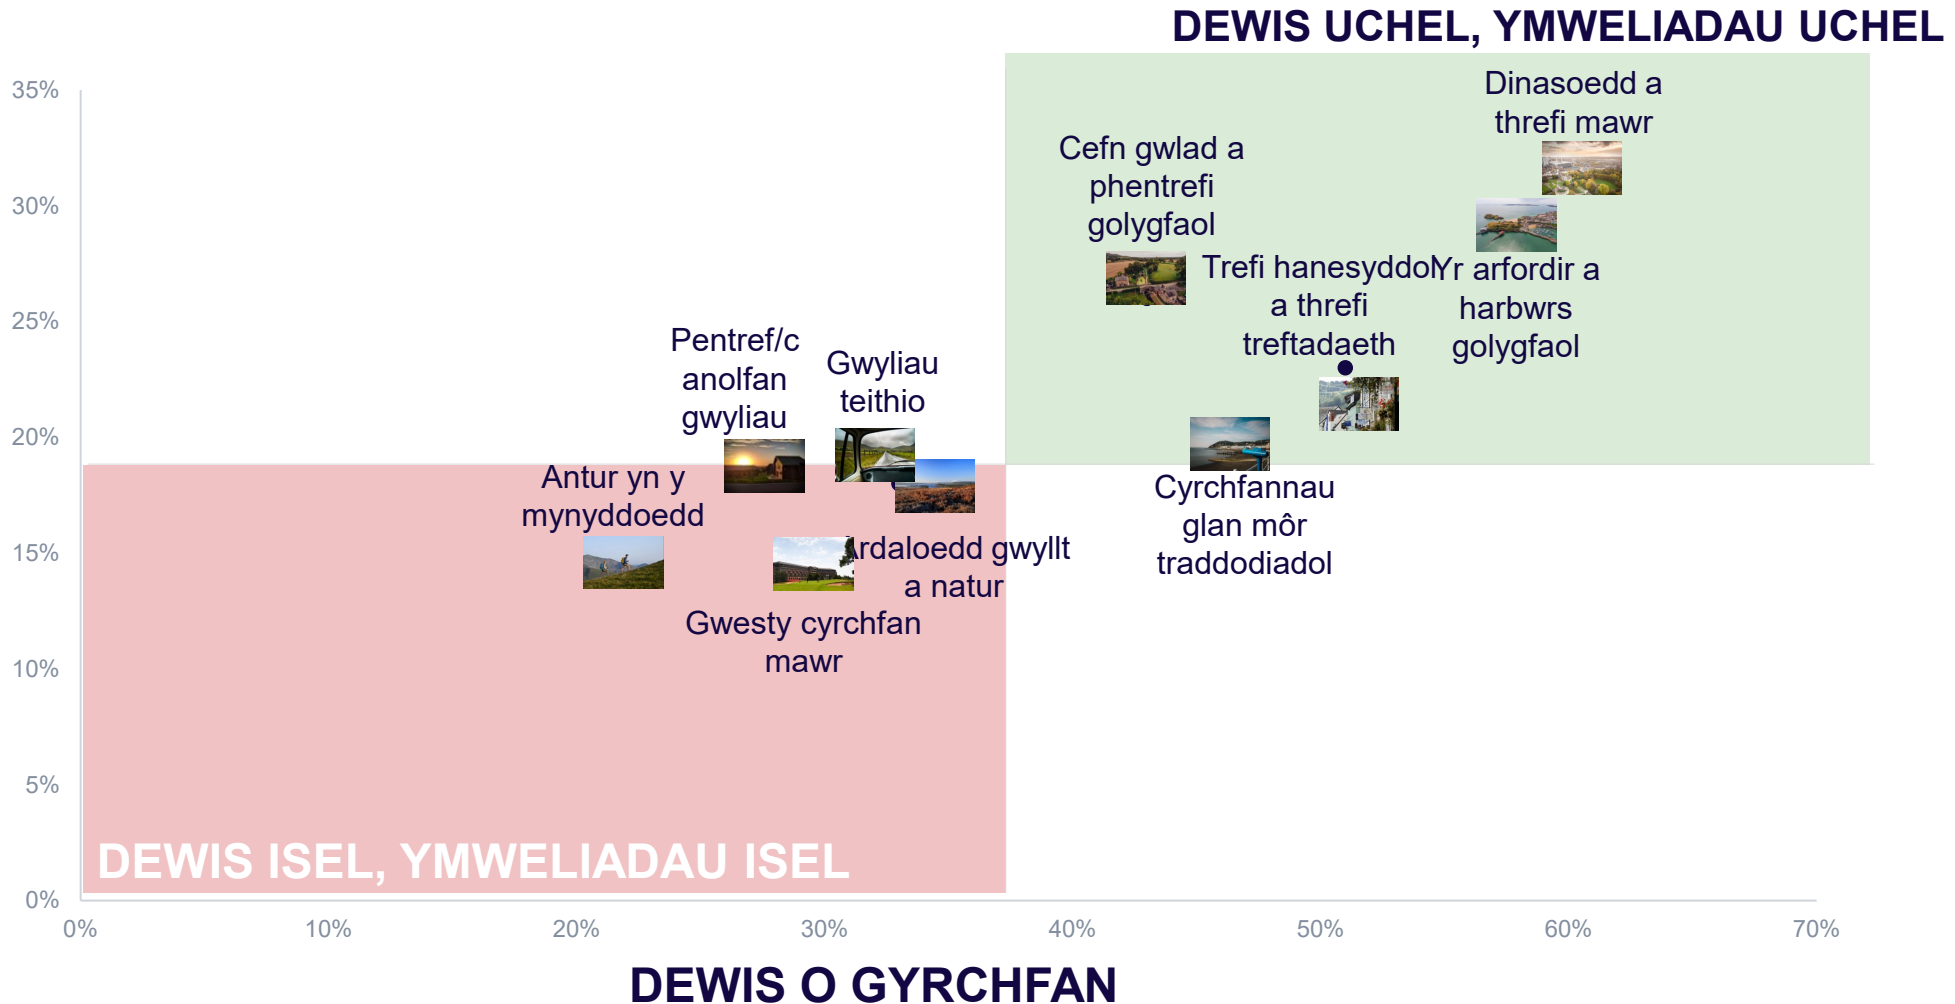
DEWIS UCHEL, YMWELIADAU UCHEL

35%
30%
25%
20%
15%
10%
5%
0%

Dinasoedd a threfi mawr

Cefn gwlad a phentrefi golygfaol

Trefi hanesyddol a threfi treftadaeth

Yr arfordir a harbwrs golygfaol

Pentref/canolfan gwyliau

Gwyliau teithio

Antur yn y mynyddoedd

Ardaloedd gwyllt a natur

Gwesty cyrchfan mawr

Cyrchfannau glan môr traddodiadol

DEWIS ISEL, YMWELIADAU ISEL

0%
10%
20%
30%
40%
50%
60%
70%

DEWIS O GYRCHFAN